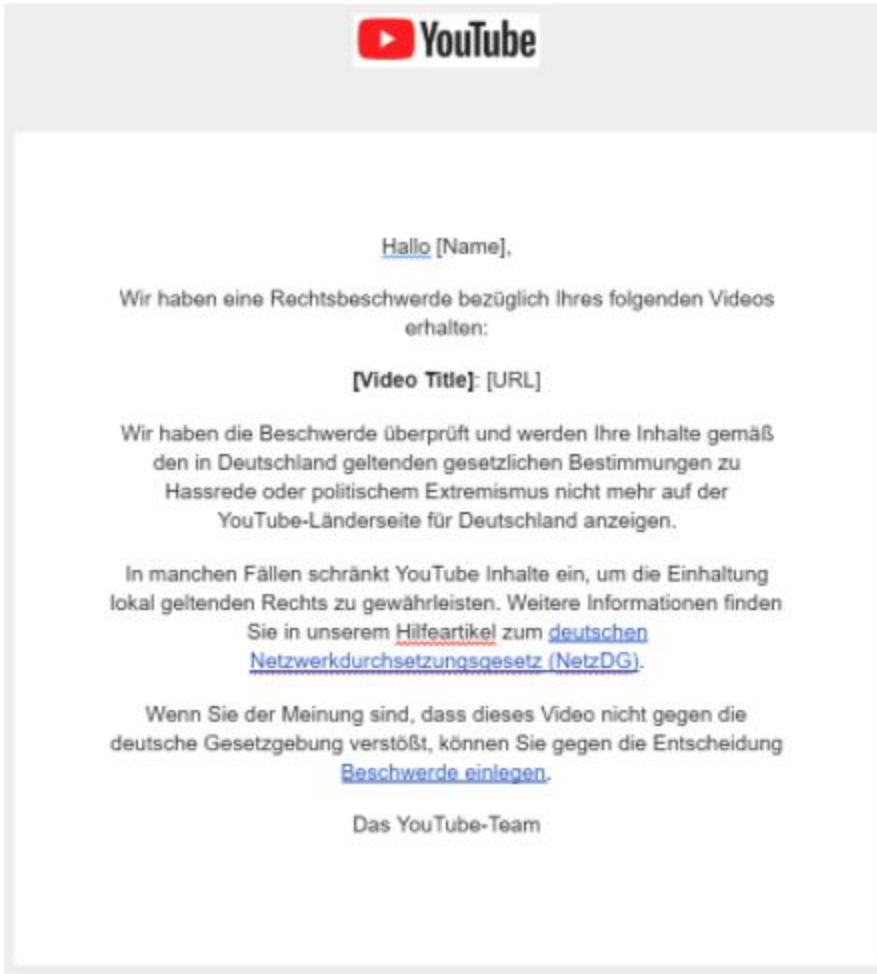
YouTube

Hallo [Name],

Wir haben eine Rechtsbeschwerde bezüglich Ihres folgenden Videos erhalten:

**[Video Title]**: [URL]

Wir haben die Beschwerde überprüft und werden Ihre Inhalte gemäß den in Deutschland geltenden gesetzlichen Bestimmungen zu Hassrede oder politischem Extremismus nicht mehr auf der YouTube-Länderseite für Deutschland anzeigen.

In manchen Fällen schränkt YouTube Inhalte ein, um die Einhaltung lokal geltenden Rechts zu gewährleisten. Weitere Informationen finden Sie in unserem Hilfeartikel zum deutschen Netzwerkdurchsetzungsgesetz (NetzDG).

Wenn Sie der Meinung sind, dass dieses Video nicht gegen die deutsche Gesetzgebung verstößt, können Sie gegen die Entscheidung Beschwerde einlegen.

Das YouTube-Team